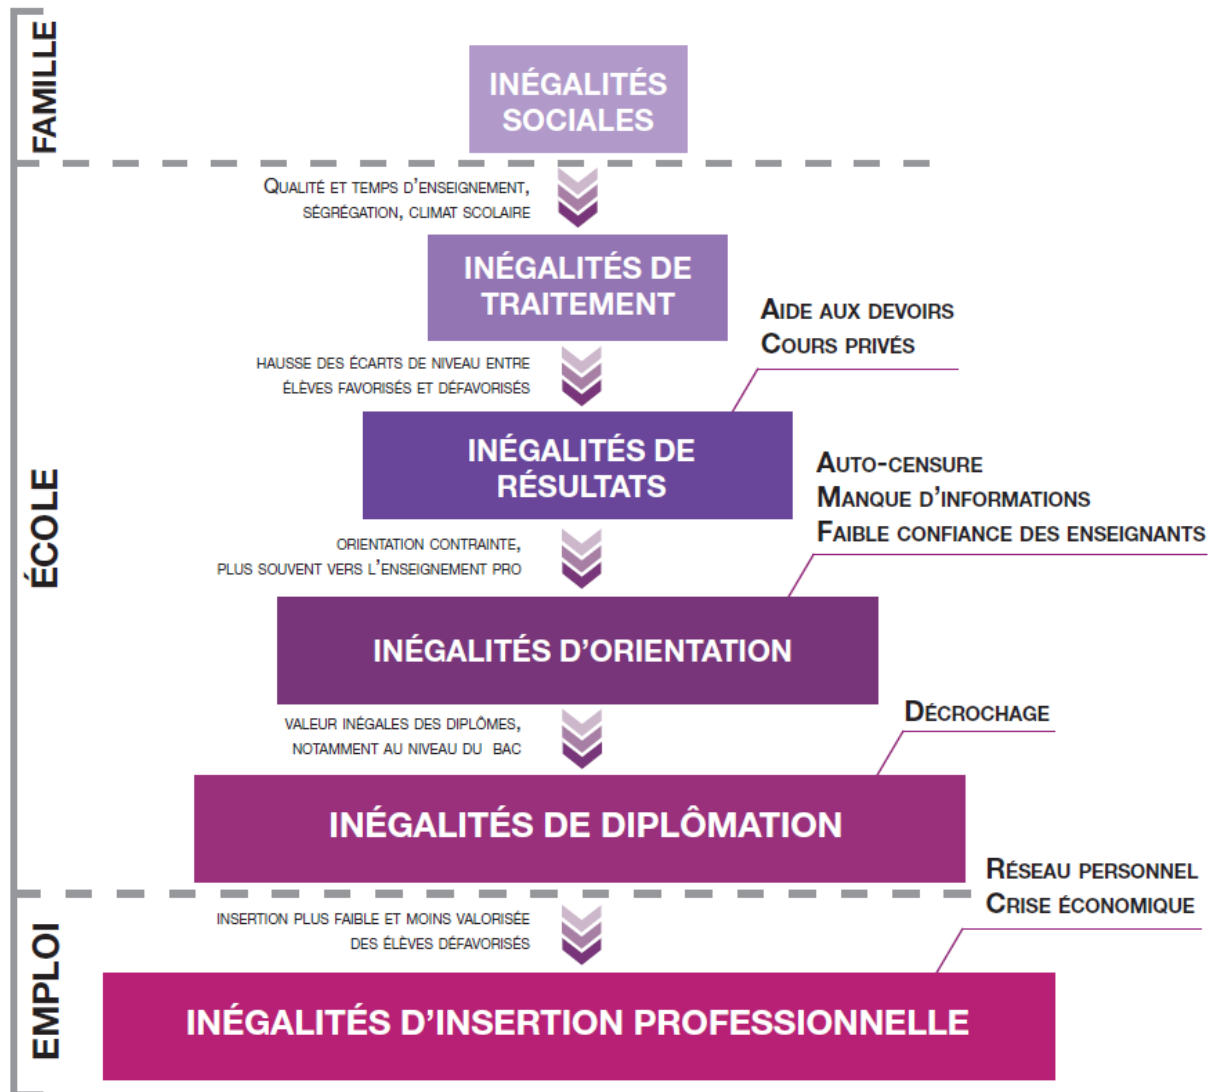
FAMILLE

INÉGALITÉS SOCIALES

ÉCOLE

QUALITÉ ET TEMPS D'ENSEIGNEMENT, SÉGRÉGATION, CLIMAT SCOLAIRE

INÉGALITÉS DE TRAITEMENT

AIDE AUX DEVOIRS
COURS PRIVÉS

HAUSSE DES ÉCARTS DE NIVEAU ENTRE ÉLÈVES FAVORISÉS ET DÉFAVORISÉS

INÉGALITÉS DE RÉSULTATS

AUTO-CENSURE
MANQUE D'INFORMATIONS
FAIBLE CONFIANCE DES ENSEIGNANTS

ORIENTATION CONTRAINTE, PLUS SOUVENT VERS L'ENSEIGNEMENT PRO

INÉGALITÉS D'ORIENTATION

DÉCROCHAGE

VALEUR INÉGALES DES DIPLÔMES, NOTAMMENT AU NIVEAU DU BAC

INÉGALITÉS DE DIPLÔMATION

RÉSEAU PERSONNEL
CRISE ÉCONOMIQUE

EMPLOI

INSERTION PLUS FAIBLE ET MOINS VALORISÉE DES ÉLÈVES DÉFAVORISÉS

INÉGALITÉS D'INSERTION PROFESSIONNELLE